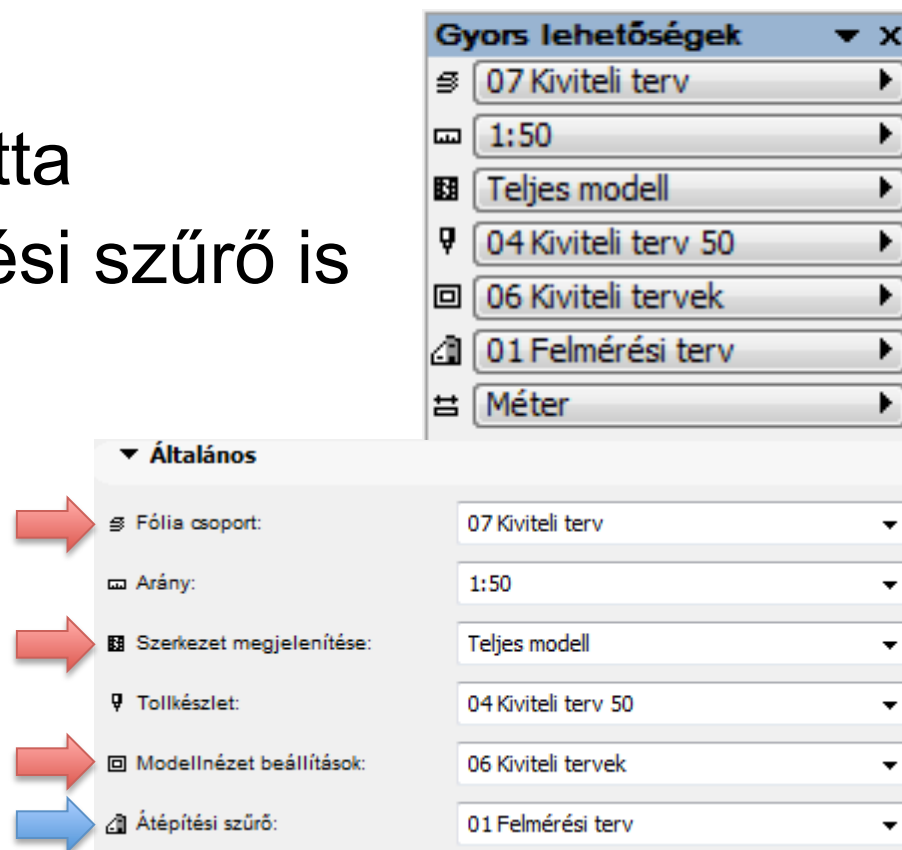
tta
ési szűrő is

Gyors lehetőségek
07 Kiviteli terv
1:50
Teljes modell
04 Kiviteli terv 50
06 Kiviteli tervek
01 Felmérési terv
Méter

Általános
Fólia csoport: 07 Kiviteli terv
Arány: 1:50
Szerkezet megjelenítése: Teljes modell
Tollkészlet: 04 Kiviteli terv 50
Modellnézet beállítások: 06 Kiviteli tervek
Átépítési szűrő: 01 Felmérési terv